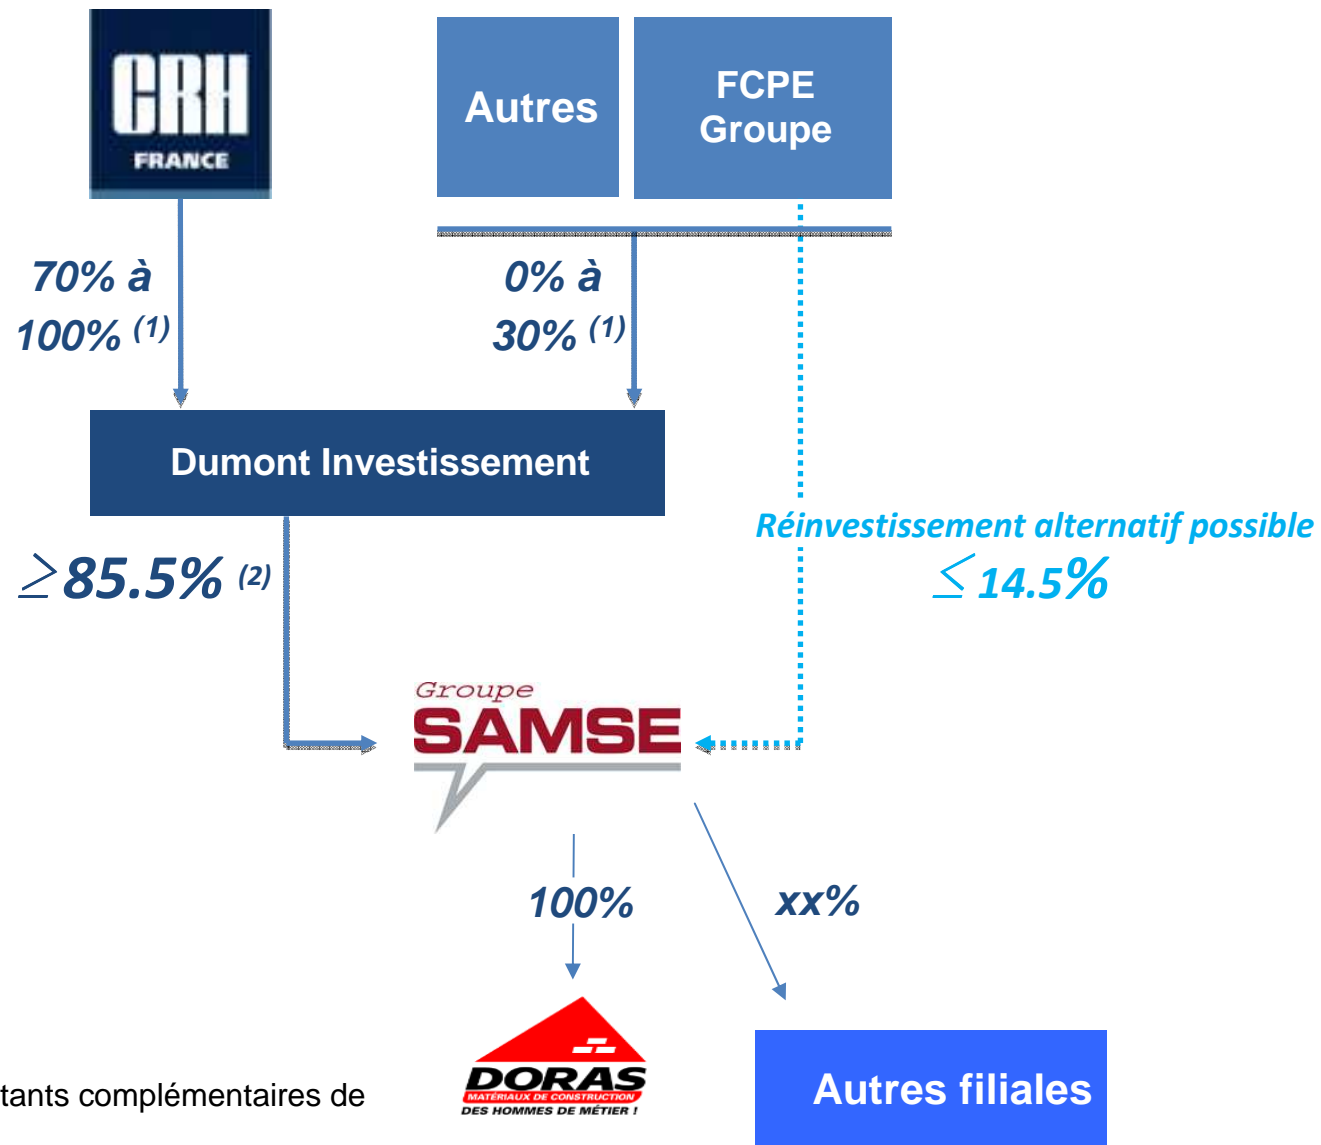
CRH
FRANCE

Autres

FCPE Groupe

70% à 100% (1)

0% à 30% (1)

Dumont Investissement

Réinvestissement alternatif possible
$\leq$ 14.5%

$\geq$85.5% (2)

Groupe
SAMSE

100%

xx%

DORAS
MATÉRIAUX DE CONSTRUCTION
DES HOMMES DE MÉTIER !

Autres filiales

tants complémentaires de